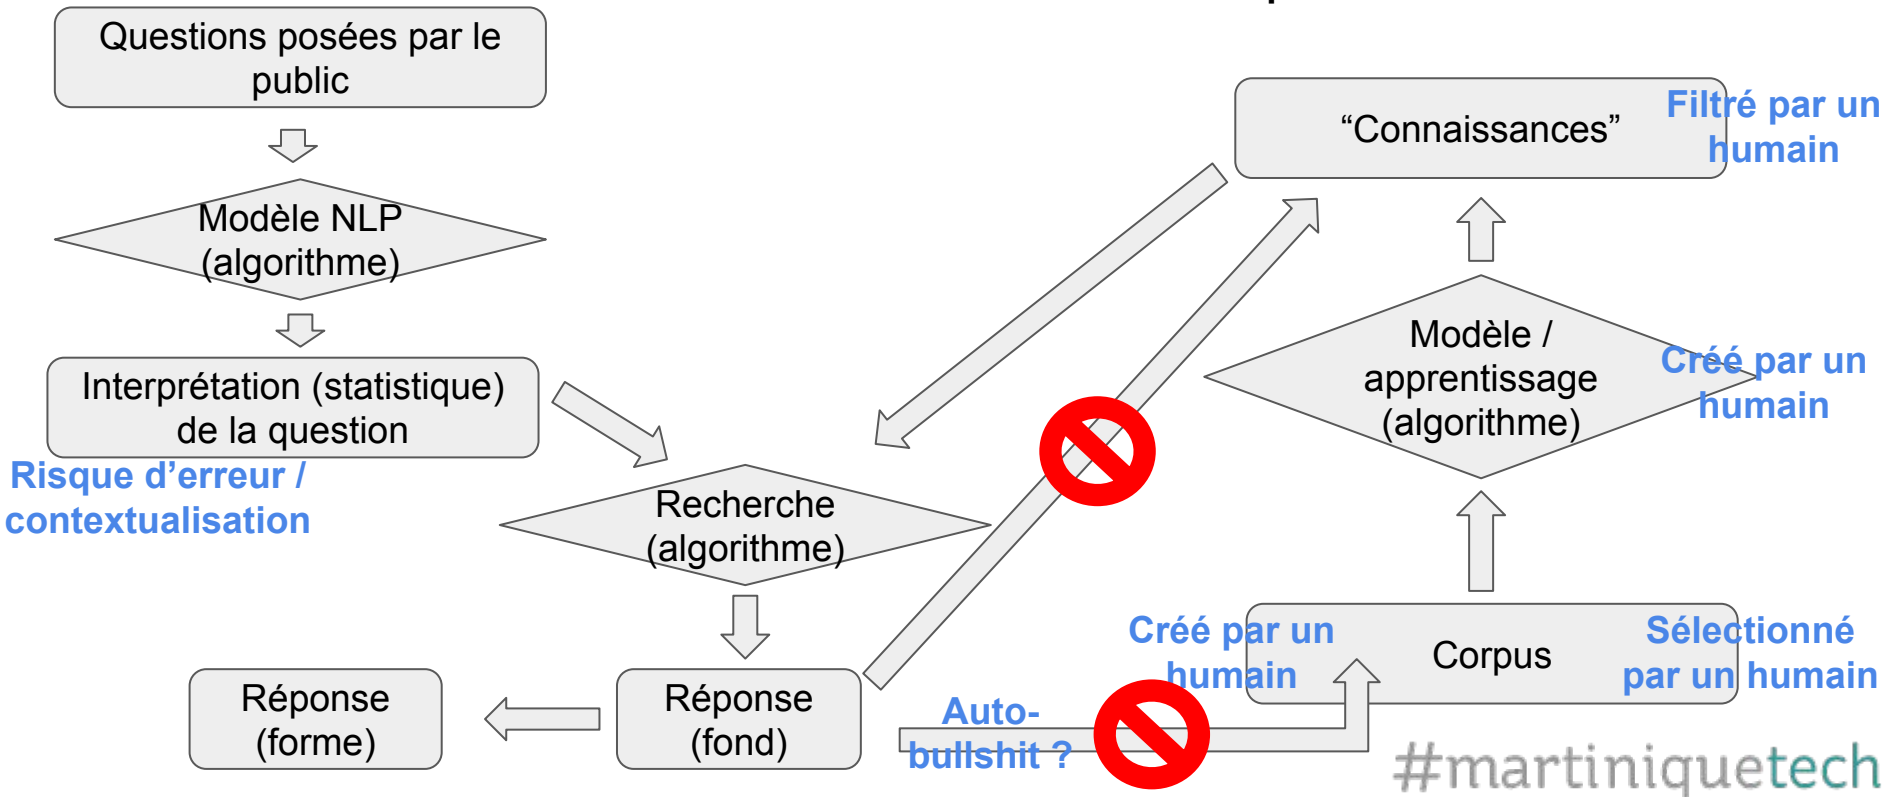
Questions posées par le public

Modèle NLP (algorithme)

Interprétation (statistique) de la question

Risque d'erreur / contextualisation

Recherche (algorithme)

Réponse (fond)

Réponse (forme)

"Connaissances"

Filtré par un humain

Modèle / apprentissage (algorithme)

Créé par un humain

Corpus

Créé par un humain

Sélectionné par un humain

Auto-bullshit ?

#martiniquetech